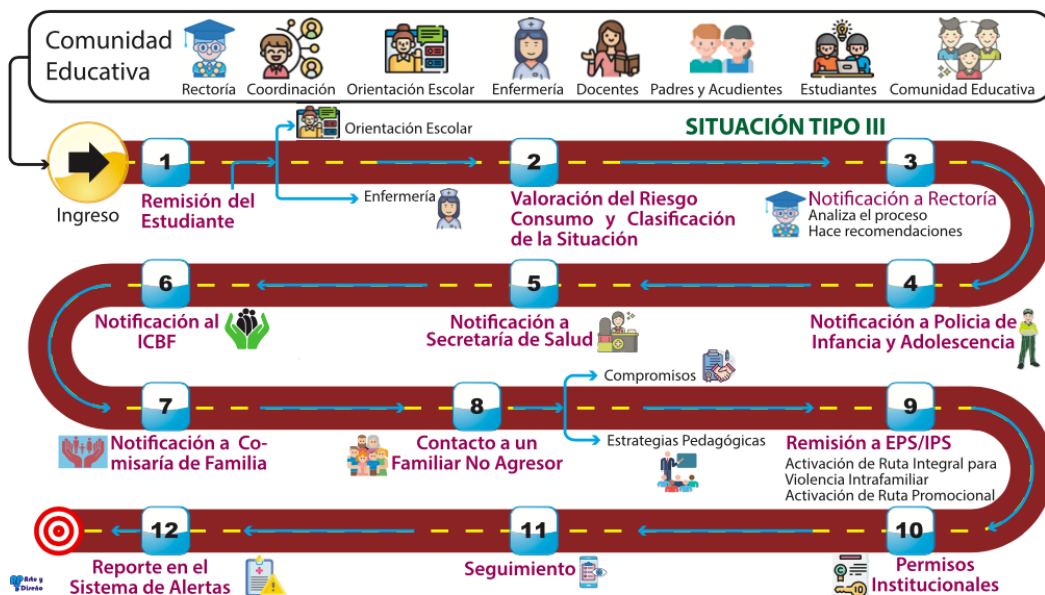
Comunidad Educativa

Rectoría Coordinación Orientación Escolar Enfermería Docentes Padres y Acudientes Estudiantes Comunidad Educativa

SITUACIÓN TIPO III

Ingreso

1
Remisión del Estudiante

Orientación Escolar

Enfermería

2
Valoración del Riesgo Consumo y Clasificación de la Situación

3
Notificación a Rectoría
Analiza el proceso
Hace recomendaciones

4
Notificación a Policia de Infancia y Adolescencia

5
Notificación a Secretaría de Salud

6
Notificación al ICBF

7
Notificación a Comisaría de Familia

8
Contacto a un Familiar No Agresor

Compromisos

Estrategias Pedagógicas

9
Remisión a EPS/IPS
Activación de Ruta Integral para Violencia Intrafamiliar
Activación de Ruta Promocional

10
Permisos Institucionales

11
Seguimiento

12
Reporte en el Sistema de Alertas

Arte y Diseño